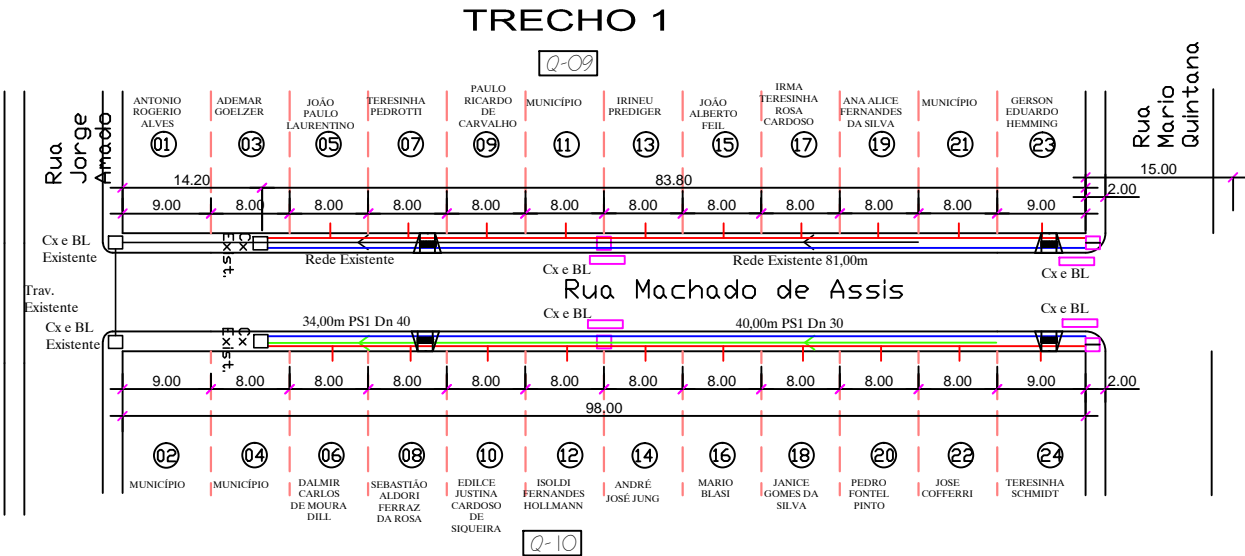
TRECHO 1

Q-09

Rua Jorge Amado

ANTONIO ROGERIO ALVES
01

ADEMAR GOELZER
03

JOÃO PAULO LAURENTINO
05

TERESINHA PEDROTTI
07

PAULO RICARDO DE CARVALHO
09

MUNICÍPIO
11

IRINEU PREDIGER
13

JOÃO ALBERTO FEIL
15

IRMA TERESINHA ROSA CARDOSO
17

ANA ALICE FERNANDES DA SILVA
19

MUNICÍPIO
21

GERSON EDUARDO HEMMING
23

Rua Mario Quintana

14.20
83.80
15.00
2.00

9.00 8.00 8.00 8.00 8.00 8.00 8.00 8.00 8.00 8.00 8.00 9.00

Cx e BL Existente
Cx Exist.
Rede Existente
Cx e BL
Rede Existente 81,00m
Cx e BL

Rua Machado de Assis

Trav. Existente

Cx e BL Existente
Cx Exist.
34,00m PS1 Dn 40
Cx e BL
40,00m PS1 Dn 30
Cx e BL

9.00 8.00 8.00 8.00 8.00 8.00 8.00 8.00 8.00 8.00 8.00 9.00
2.00
98,00

02
MUNICÍPIO

04
MUNICÍPIO

06
DALMIR CARLOS DE MOURA DILL

08
SEBASTIÃO ALDORI FERRAZ DA ROSA

10
EDILCE JUSTINA CARDOSO DE SIQUEIRA

12
ISOLDI FERNANDES HOLLMANN

14
ANDRÉ JOSÉ JUNG

16
MARIO BLASI

18
JANICE GOMES DA SILVA

20
PEDRO FONTEL PINTO

22
JOSE COFFERRI

24
TERESINHA SCHMIDT

Q-10